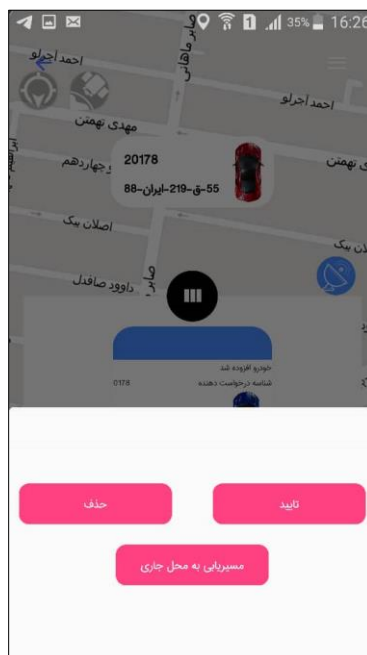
35% 16:26

احمد اجرلو
صابر هاشمی
احمد اجرلو
مهدی تهمتن
چهاردهم
20178
55-ق-219-ایران-88
تهمتن
اصلان بیک
اصلان بیک
داوود صافدل
صابر
خودرو افزوده شد
شناسه درخواست دهنده
0178

حذف
تایید
مسیریابی به محل جاری